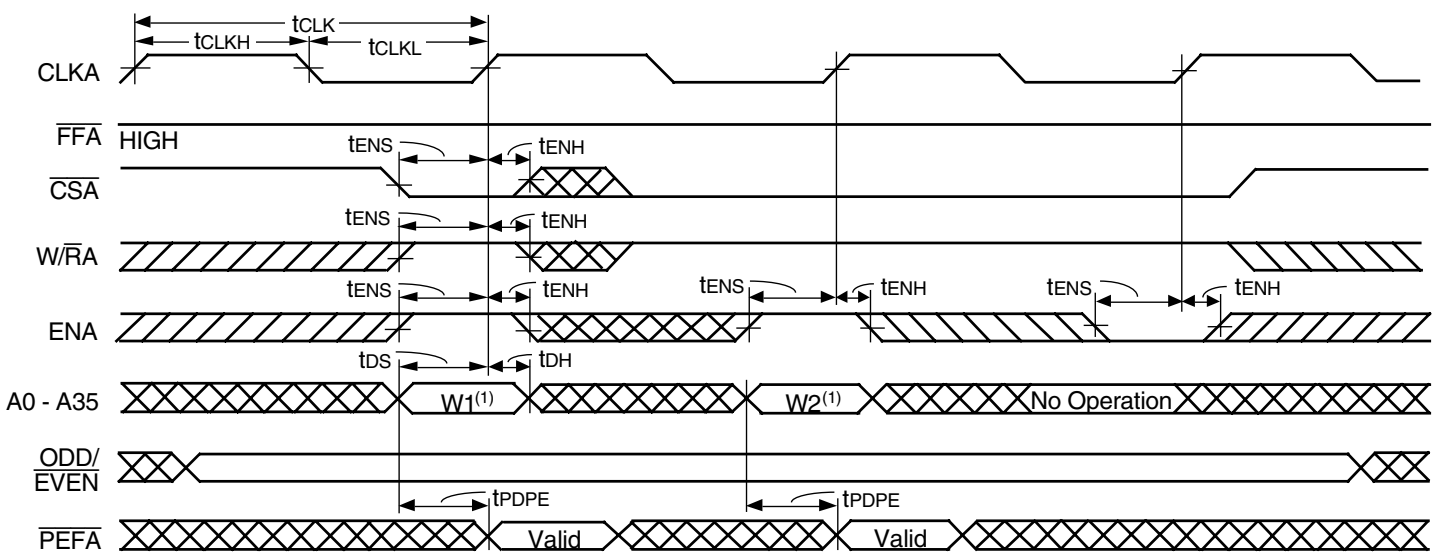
$t_{CLK}$

$t_{CLKH}$

$t_{CLKL}$

CLKA

$\overline{FFA}$ HIGH

$t_{ENS}$

$t_{ENH}$

$\overline{CSA}$

$t_{ENS}$

$t_{ENH}$

$W/\overline{R}A$

$t_{ENS}$

$t_{ENH}$

$t_{ENS}$

$t_{ENH}$

$t_{ENS}$

$t_{ENH}$

ENA

$t_{DS}$

$t_{DH}$

A0 - A35

W1$^{(1)}$

W2$^{(1)}$

No Operation

$\overline{ODD}/\overline{EVEN}$

$t_{PDPE}$

$t_{PDPE}$

$\overline{PEFA}$

Valid

Valid